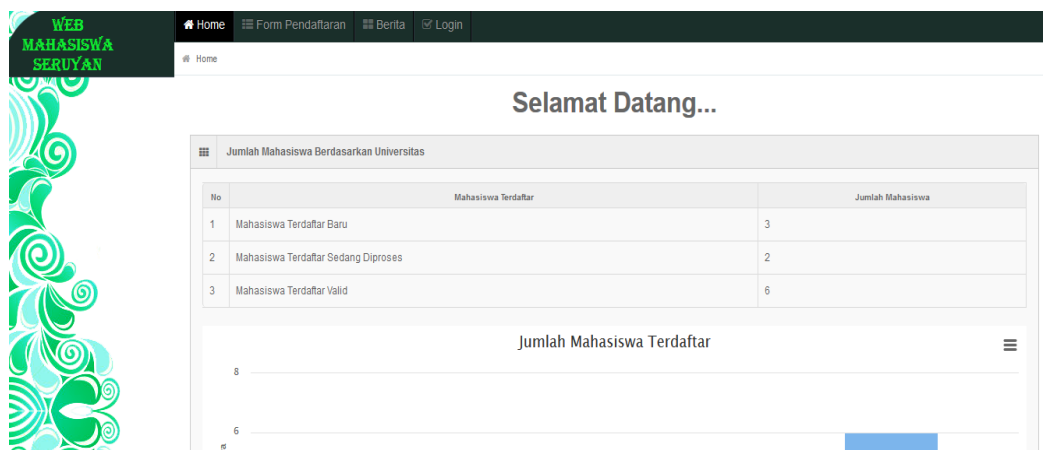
WEB MAHASISWA SERUYAN

Home Form Pendaftaran Berita Login

Home

Selamat Datang...

Jumlah Mahasiswa Berdasarkan Universitas

| No | Mahasiswa Terdaftar | Jumlah Mahasiswa |
|---|---|---|
| 1 | Mahasiswa Terdaftar Baru | 3 |
| 2 | Mahasiswa Terdaftar Sedang Diproses | 2 |
| 3 | Mahasiswa Terdaftar Valid | 6 |

Jumlah Mahasiswa Terdaftar

8

6